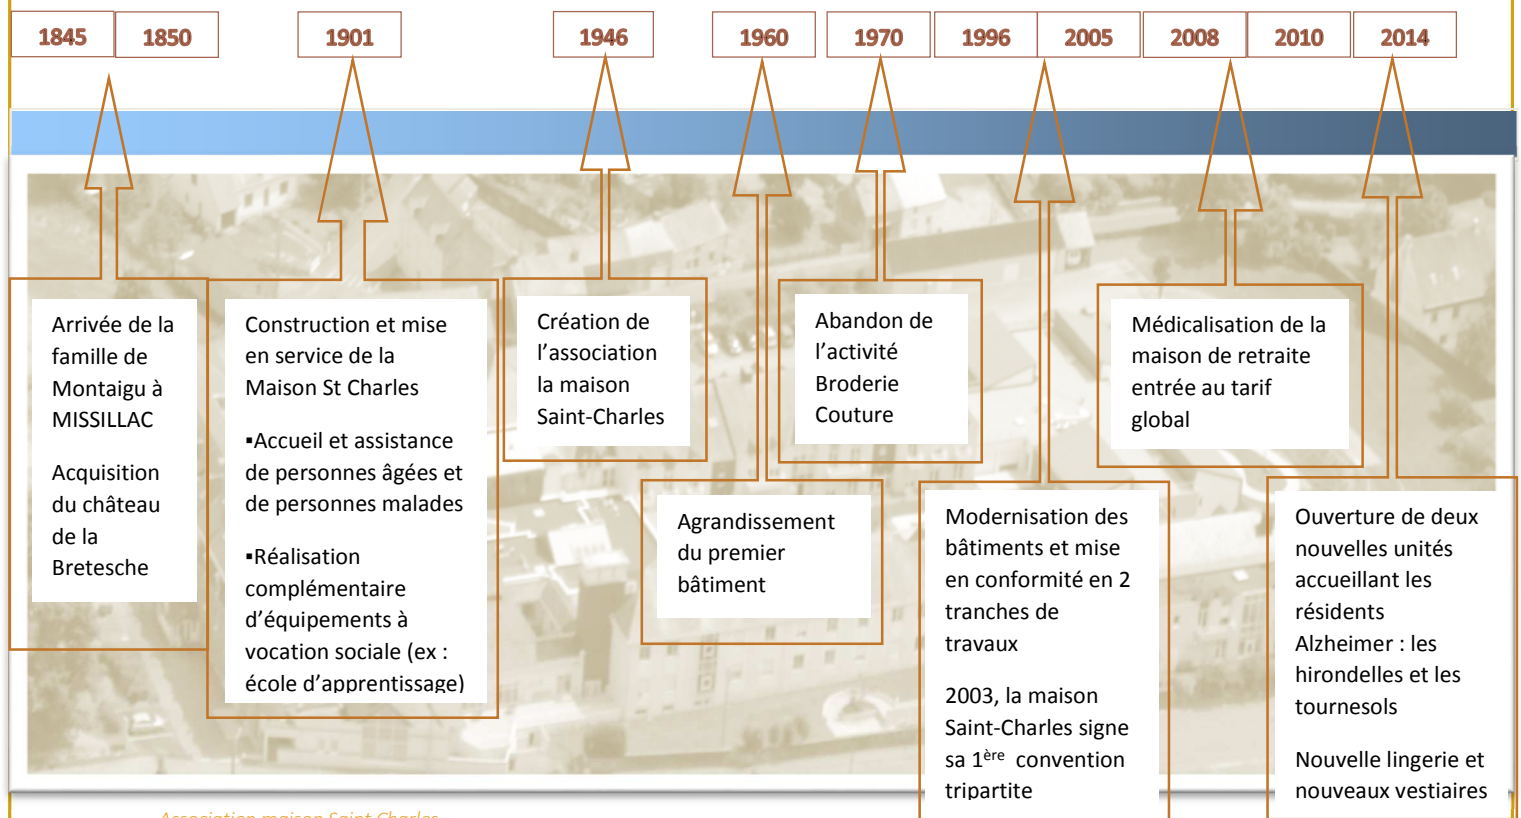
1845
1850
1901
1946
1960
1970
1996
2005
2008
2010
2014

Arrivée de la famille de Montaigu à MISSILLAC

Acquisition du château de la Bretesche

Construction et mise en service de la Maison St Charles

▪Accueil et assistance de personnes âgées et de personnes malades

▪Réalisation complémentaire d'équipements à vocation sociale (ex : école d'apprentissage)

Création de l'association la maison Saint-Charles

Agrandissement du premier bâtiment

Abandon de l'activité Broderie Couture

Modernisation des bâtiments et mise en conformité en 2 tranches de travaux

2003, la maison Saint-Charles signe sa 1$^{ère}$ convention tripartite

Médicalisation de la maison de retraite entrée au tarif global

Ouverture de deux nouvelles unités accueillant les résidents Alzheimer : les hirondelles et les tournesols

Nouvelle lingerie et nouveaux vestiaires

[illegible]